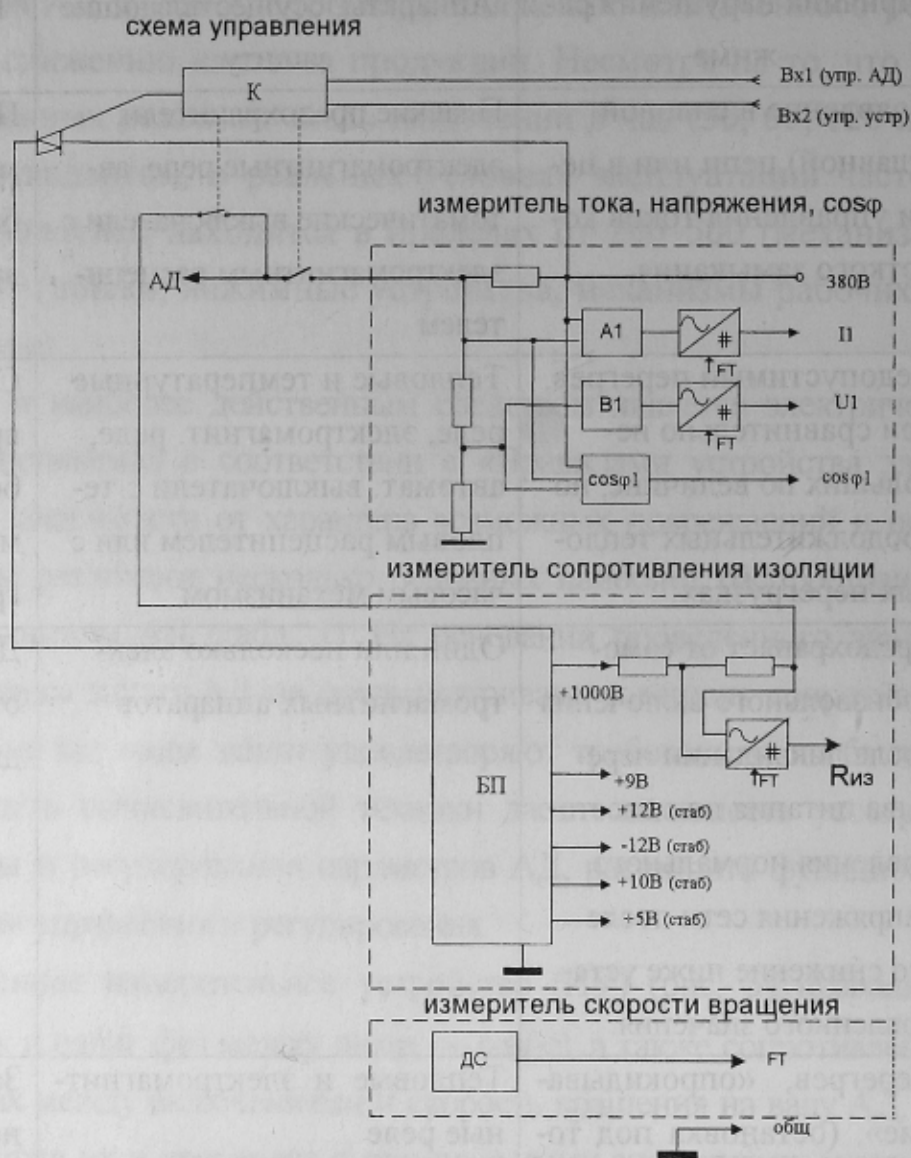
схема управления

К

Вх1 (упр. АД)

Вх2 (упр. устр)

измеритель тока, напряжения, cosφ

АД

380В

А1

I1

FT

В1

U1

FT

cosφ1

cosφ1

измеритель сопротивления изоляции

+1000В

БП

FT

Rиз

+9В

+12В (стаб)

-12В (стаб)

+10В (стаб)

+5В (стаб)

измеритель скорости вращения

ДС

FT

общ